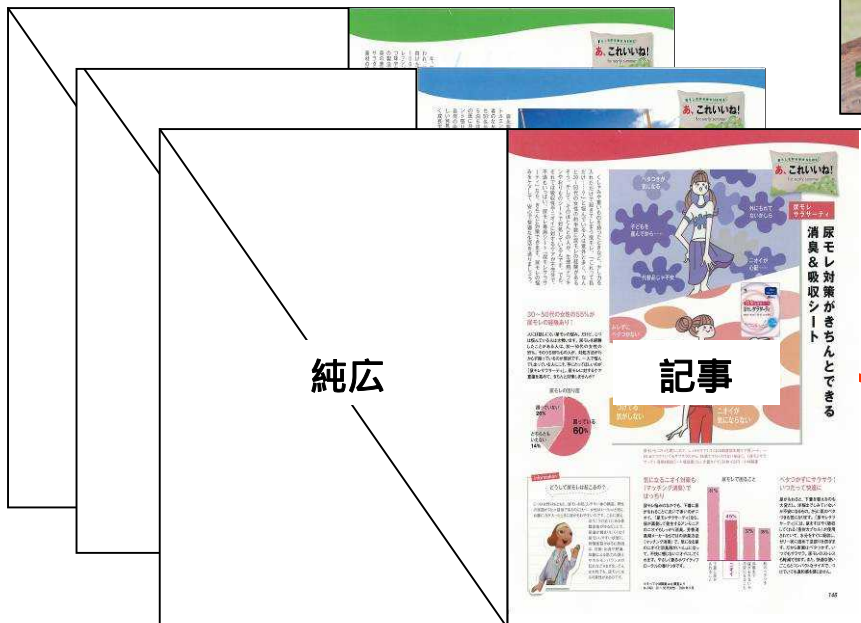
あ、これいいね!

あ、これいいね!

あ、これいいね!

尿モレ対策がきちんとできる消臭&吸収シート

30～50代の女性の55%が尿モレの経験あり!

どうして尿モレは起こるの?

気になるニオイ対策もマッチング消臭ですっきり

ベタつかずにサラサラ!いつだって快適に

60%

純広

記事